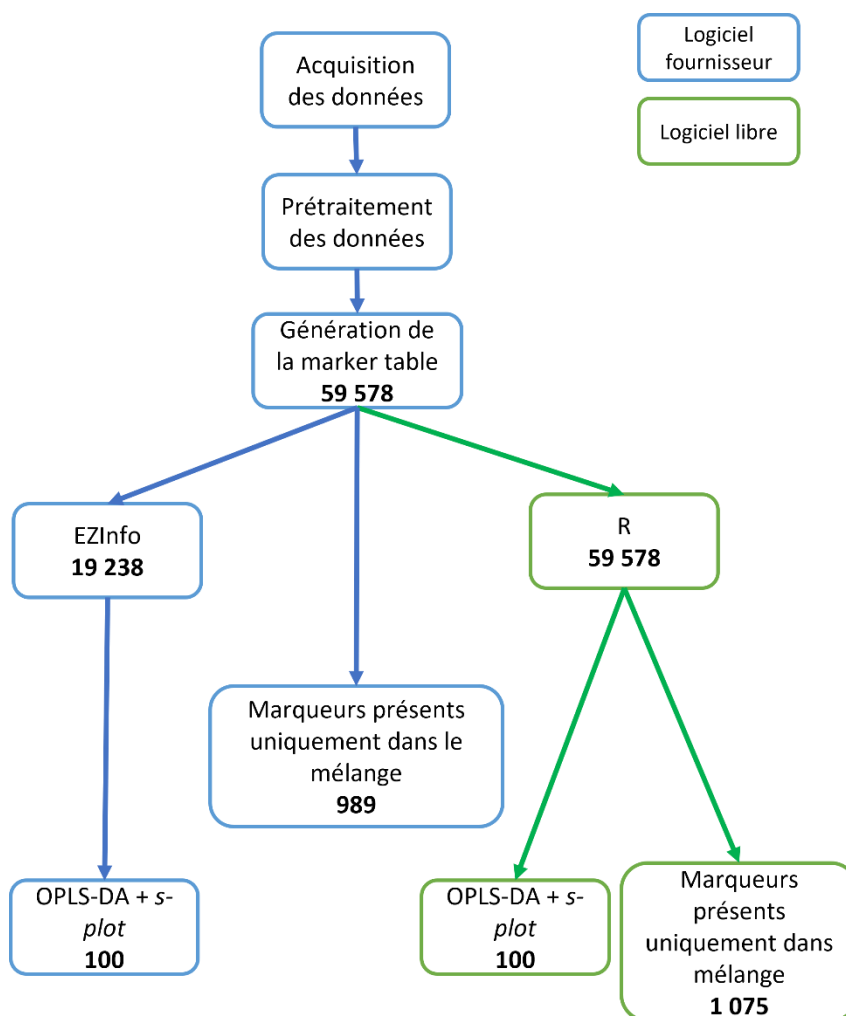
Logiciel fournisseur

Logiciel libre

Acquisition des données

Prétraitement des données

Génération de la marker table
59 578

EZInfo
19 238

R
59 578

Marqueurs présents uniquement dans le mélange
989

OPLS-DA + s-plot
100

OPLS-DA + s-plot
100

Marqueurs présents uniquement dans mélange
1 075